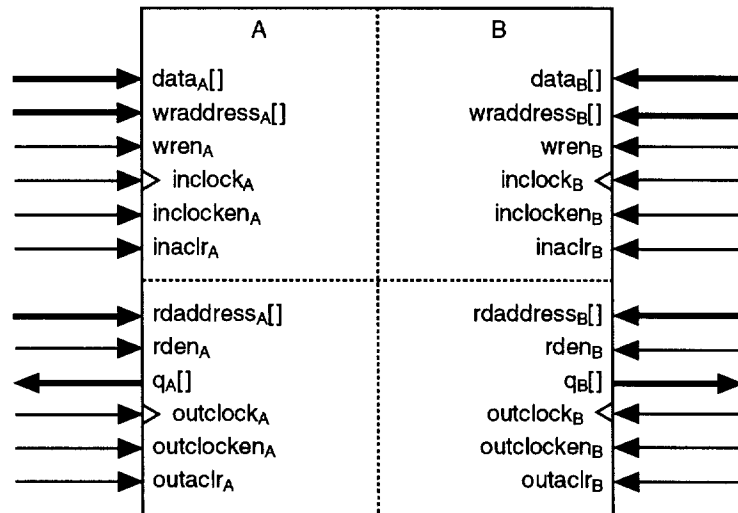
A

B

$data_A[]$

$data_B[]$

$wraddress_A[]$

$wraddress_B[]$

$wren_A$

$wren_B$

$inclock_A$

$inclock_B$

$inclocken_A$

$inclocken_B$

$inaclr_A$

$inaclr_B$

$rdaddress_A[]$

$rdaddress_B[]$

$rden_A$

$rden_B$

$q_A[]$

$q_B[]$

$outclock_A$

$outclock_B$

$outclocken_A$

$outclocken_B$

$outaclr_A$

$outaclr_B$